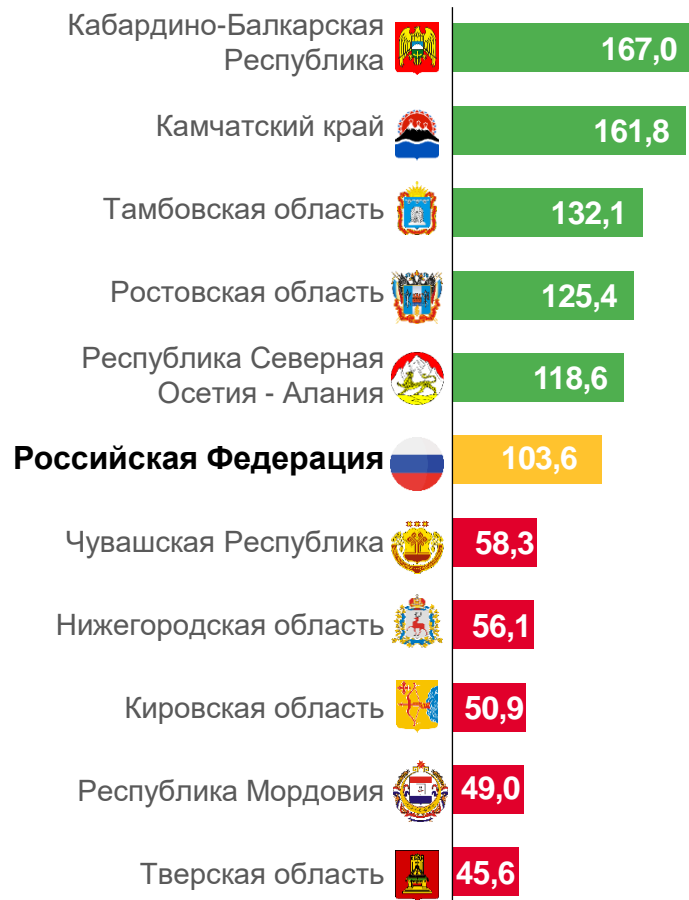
| Регион | Значение |
|---|---|
| Кабардино-Балкарская Республика | 167,0 |
| Камчатский край | 161,8 |
| Тамбовская область | 132,1 |
| Ростовская область | 125,4 |
| Республика Северная Осетия - Алания | 118,6 |
| **Российская Федерация** | 103,6 |
| Чувашская Республика | 58,3 |
| Нижегородская область | 56,1 |
| Кировская область | 50,9 |
| Республика Мордовия | 49,0 |
| Тверская область | 45,6 |